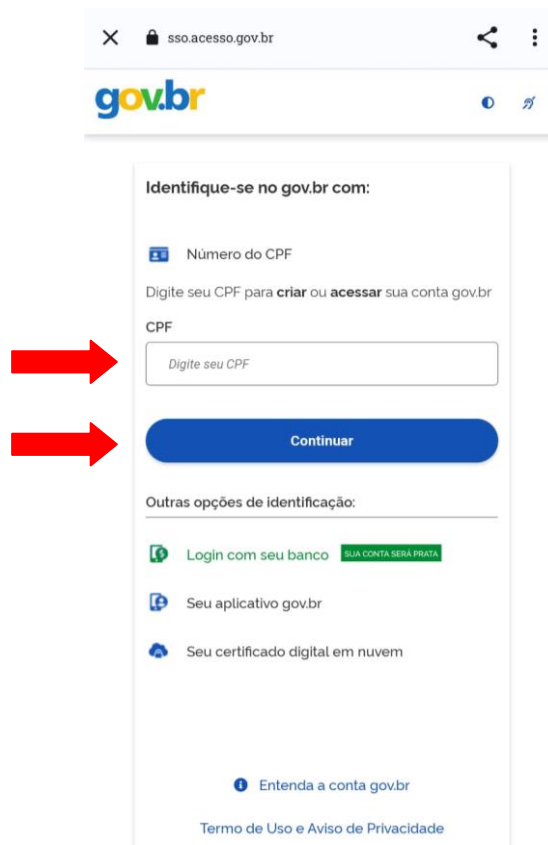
sso.acesso.gov.br

gov.br

Identifique-se no gov.br com:

Número do CPF

Digite seu CPF para **criar** ou **acessar** sua conta gov.br

CPF

Digite seu CPF

Continuar

Outras opções de identificação:

Login com seu banco SUA CONTA SERÁ PRATA

Seu aplicativo gov.br

Seu certificado digital em nuvem

Entenda a conta gov.br

Termo de Uso e Aviso de Privacidade